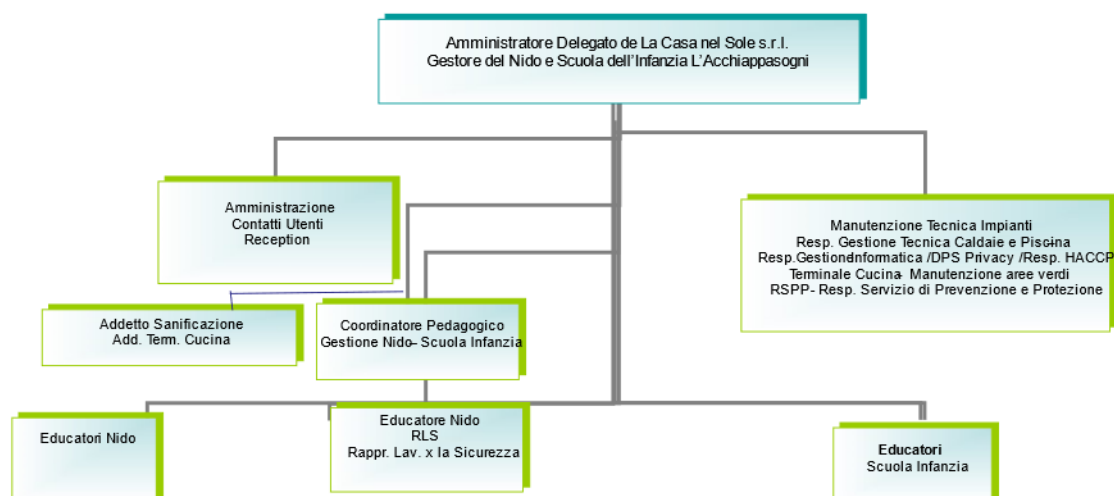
Amministratore Delegato de La Casa nel Sole s.r.l.
Gestore del Nido e Scuola dell'Infanzia L'Acchiappasogni

Amministrazione
Contatti Utenti
Reception

Manutenzione Tecnica Impianti
Resp. Gestione Tecnica Caldaie e Piscina
Resp.GestioneInformatica /DPS Privacy /Resp. HACCP
Terminale Cucina- Manutenzione aree verdi
RSPP- Resp. Servizio di Prevenzione e Protezione

Addetto Sanificazione
Add. Term. Cucina

Coordinatore Pedagogico
Gestione Nido- Scuola Infanzia

Educatori Nido

Educatore Nido
RLS
Rappr. Lav. x la Sicurezza

Educatori
Scuola Infanzia